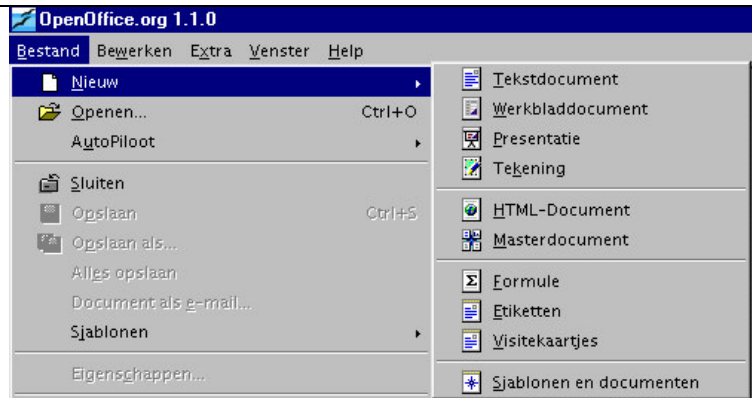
OpenOffice.org 1.1.0

Bestand Bewerken Extra Venster Help

Nieuw
Openen... Ctrl+O
AutoPiloot
Sluiten
Opslaan Ctrl+S
Opslaan als...
Alles opslaan
Document als e-mail...
Sjablonen
Eigenschappen...

Tekstdocument
Werkbladdocument
Presentatie
Tekening
HTML-Document
Masterdocument
Formule
Etiketten
Visitekaartjes
Sjablonen en documenten